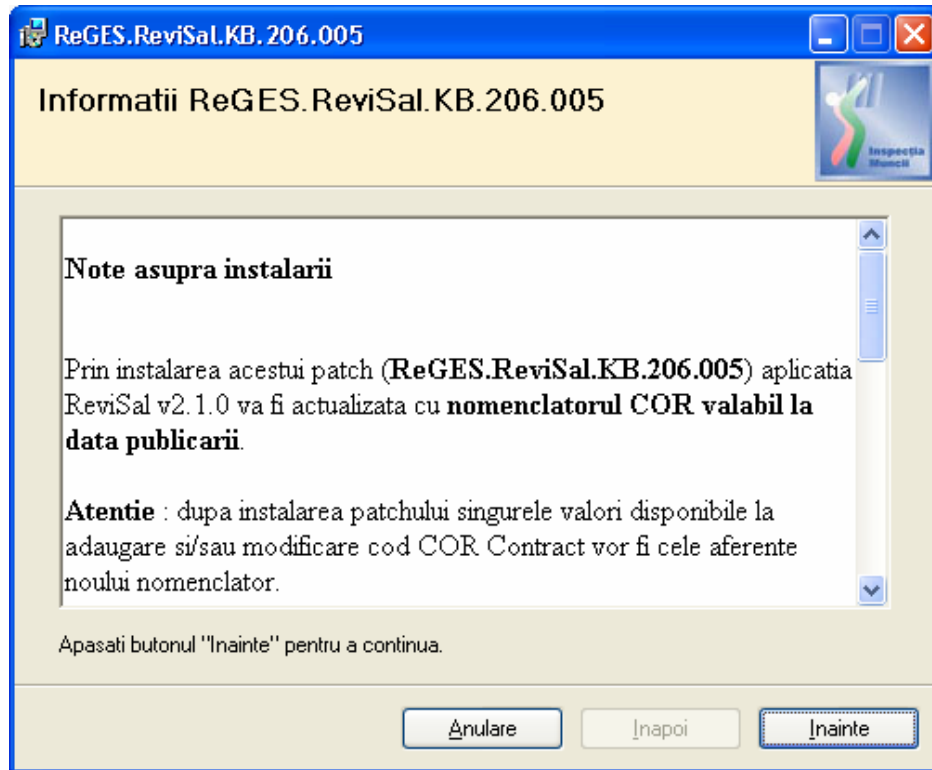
ReGES.ReviSal.KB.206.005

Informatii ReGES.ReviSal.KB.206.005

Inspectia Muncii

Note asupra instalarii

Prin instalarea acestui patch (**ReGES.ReviSal.KB.206.005**) aplicatia ReviSal v2.1.0 va fi actualizata cu **nomenclatorul COR valabil la data publicarii**.

**Atentie** : dupa instalarea patchului singurele valori disponibile la adaugare si/sau modificare cod COR Contract vor fi cele aferente noului nomenclator.

Apasati butonul "Inainte" pentru a continua.

Anulare | Inapoi | Inainte